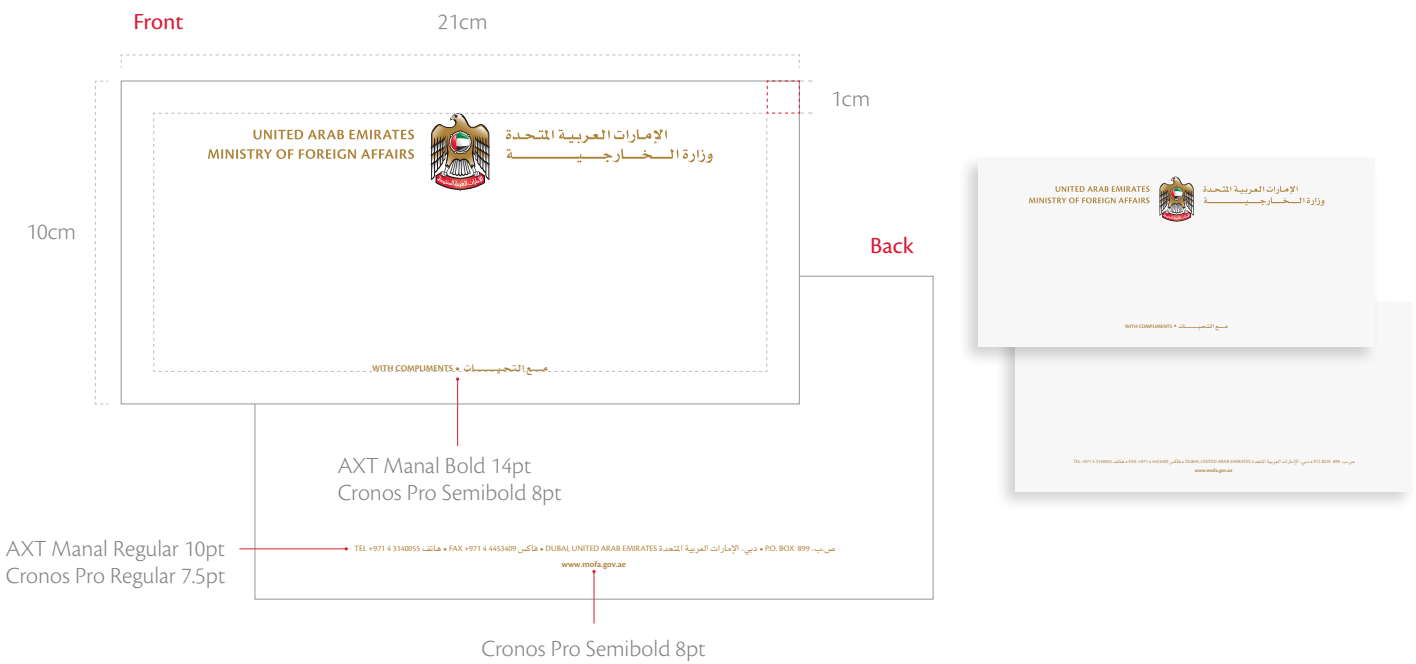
Front

21cm

1cm

10cm

UNITED ARAB EMIRATES
MINISTRY OF FOREIGN AFFAIRS

الإمارات العربية المتحدة
وزارة الخارجية

WITH COMPLIMENTS • مع التحيات

Back

AXT Manal Bold 14pt
Cronos Pro Semibold 8pt

AXT Manal Regular 10pt
Cronos Pro Regular 7.5pt

TEL +971 4 3140055 هاتف • FAX +971 4 4453409 فاكس • DUBAI, UNITED ARAB EMIRATES دبي، الإمارات العربية المتحدة • P.O. BOX 899 ص.ب. 899

www.mofa.gov.ae

Cronos Pro Semibold 8pt

UNITED ARAB EMIRATES
MINISTRY OF FOREIGN AFFAIRS

الإمارات العربية المتحدة
وزارة الخارجية

WITH COMPLIMENTS • مع التحيات

TEL +971 4 3140055 هاتف • FAX +971 4 4453409 فاكس • DUBAI, UNITED ARAB EMIRATES دبي، الإمارات العربية المتحدة • P.O. BOX 899 ص.ب. 899

www.mofa.gov.ae